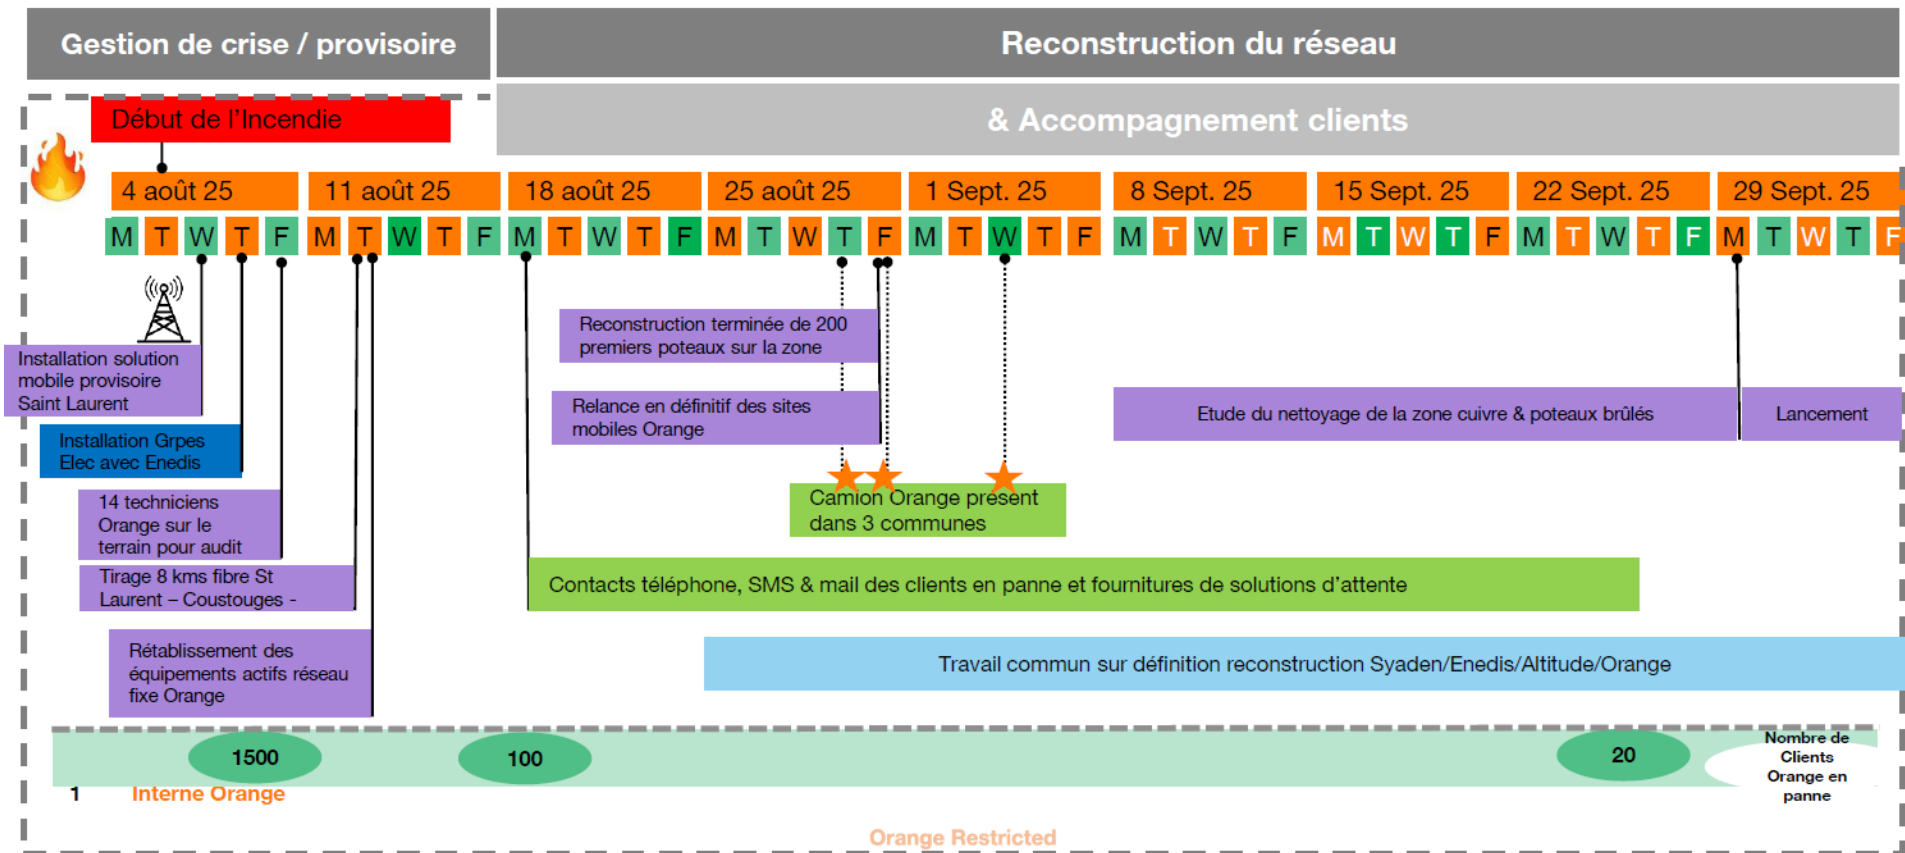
Gestion de crise / provisoire

Reconstruction du réseau

& Accompagnement clients

Début de l'Incendie

| 4 août 25 | 11 août 25 | 18 août 25 | 25 août 25 | 1 Sept. 25 | 8 Sept. 25 | 15 Sept. 25 | 22 Sept. 25 | 29 Sept. 25 |
|---|---|---|---|---|---|---|---|---|
| M T W T F | M T W T F | M T W T F | M T W T F | M T W T F | M T W T F | M T W T F | M T W T F | M T W T F |

Installation solution mobile provisoire Saint Laurent

Installation Grpes Elec avec Enedis

14 techniciens Orange sur le terrain pour audit

Tirage 8 kms fibre St Laurent – Coustouges -

Rétablissement des équipements actifs réseau fixe Orange

Reconstruction terminée de 200 premiers poteaux sur la zone

Relance en définitif des sites mobiles Orange

Camion Orange présent dans 3 communes

Etude du nettoyage de la zone cuivre & poteaux brûlés

Lancement

Contacts téléphone, SMS & mail des clients en panne et fournitures de solutions d'attente

Travail commun sur définition reconstruction Syaden/Enedis/Altitude/Orange

1500

100

20

Nombre de Clients Orange en panne

1 Interne Orange

Orange Restricted